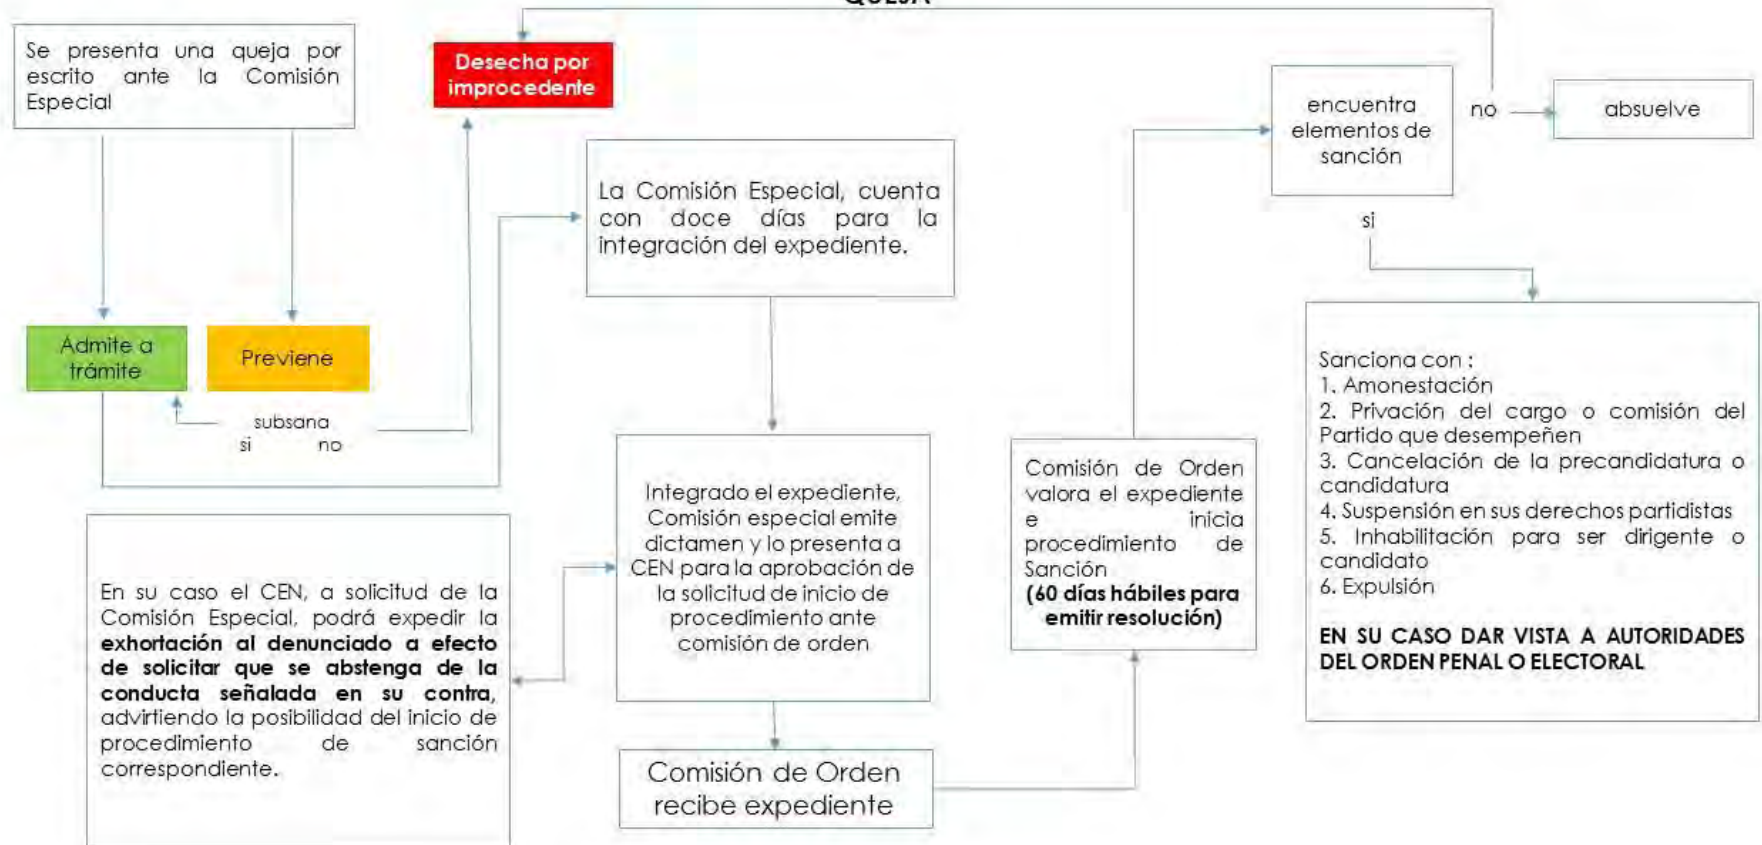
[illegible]

Se presenta una queja por escrito ante la Comisión Especial

Desecha por improcedente

Admite a trámite

Previene

subsana

si

no

La Comisión Especial, cuenta con doce días para la integración del expediente.

Integrado el expediente, Comisión especial emite dictamen y lo presenta a CEN para la aprobación de la solicitud de inicio de procedimiento ante comisión de orden

En su caso el CEN, a solicitud de la Comisión Especial, podrá expedir la **exhortación al denunciado a efecto de solicitar que se abstenga de la conducta señalada en su contra,** advirtiendo la posibilidad del inicio de procedimiento de sanción correspondiente.

Comisión de Orden recibe expediente

Comisión de Orden valora el expediente e inicia procedimiento de Sanción **(60 días hábiles para emitir resolución)**

encuentra elementos de sanción

no

absuelve

si

Sanciona con :
1. Amonestación
2. Privación del cargo o comisión del Partido que desempeñen
3. Cancelación de la precandidatura o candidatura
4. Suspensión en sus derechos partidistas
5. Inhabilitación para ser dirigente o candidato
6. Expulsión

**EN SU CASO DAR VISTA A AUTORIDADES DEL ORDEN PENAL O ELECTORAL**